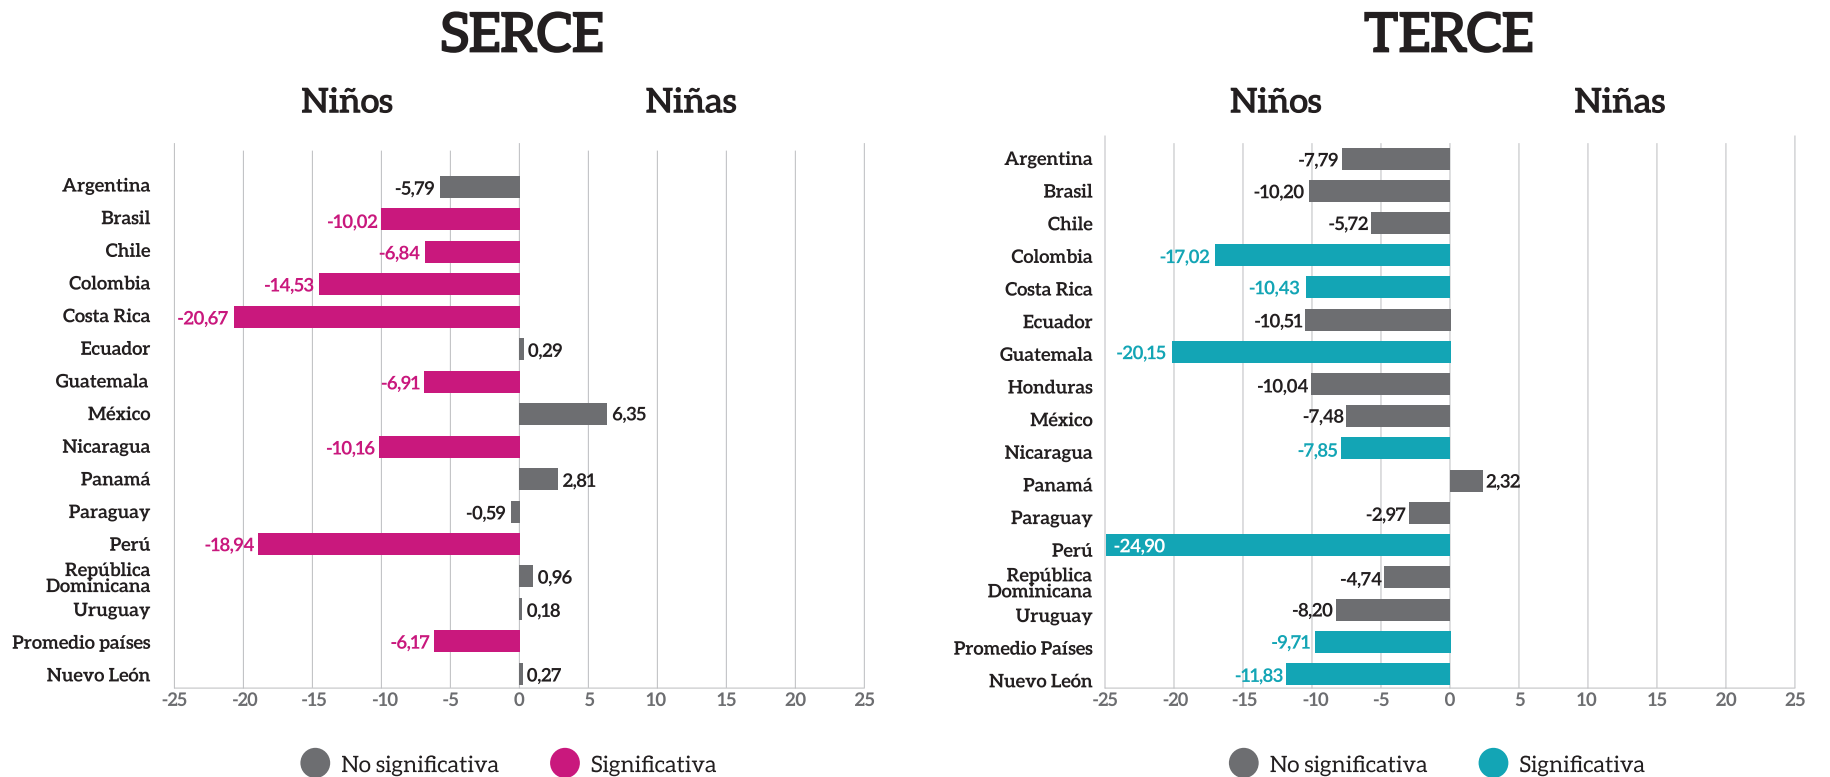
SERCE

Niños Niñas

| País | Valor |
|---|---|
| Argentina | -5,79 |
| Brasil | -10,02 |
| Chile | -6,84 |
| Colombia | -14,53 |
| Costa Rica | -20,67 |
| Ecuador | 0,29 |
| Guatemala | -6,91 |
| México | 6,35 |
| Nicaragua | -10,16 |
| Panamá | 2,81 |
| Paraguay | -0,59 |
| Perú | -18,94 |
| República Dominicana | 0,96 |
| Uruguay | 0,18 |
| Promedio países | -6,17 |
| Nuevo León | 0,27 |

-25 -20 -15 -10 -5 0 5 10 15 20 25

No significativa Significativa

TERCE

Niños Niñas

| País | Valor |
|---|---|
| Argentina | -7,79 |
| Brasil | -10,20 |
| Chile | -5,72 |
| Colombia | -17,02 |
| Costa Rica | -10,43 |
| Ecuador | -10,51 |
| Guatemala | -20,15 |
| Honduras | -10,04 |
| México | -7,48 |
| Nicaragua | -7,85 |
| Panamá | 2,32 |
| Paraguay | -2,97 |
| Perú | -24,90 |
| República Dominicana | -4,74 |
| Uruguay | -8,20 |
| Promedio Países | -9,71 |
| Nuevo León | -11,83 |

-25 -20 -15 -10 -5 0 5 10 15 20 25

No significativa Significativa